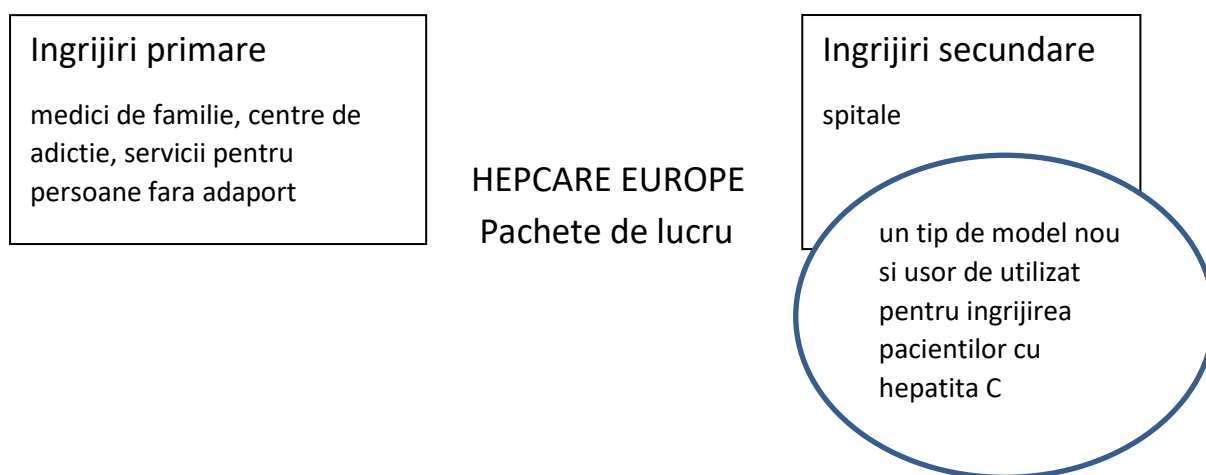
Ingrijiri primare

medici de familie, centre de adictie, servicii pentru persoane fara adaport

HEPCARE EUROPE
Pachete de lucru

Ingrijiri secundare

spitale

un tip de model nou si usor de utilizat pentru ingrijirea pacientilor cu hepatita C